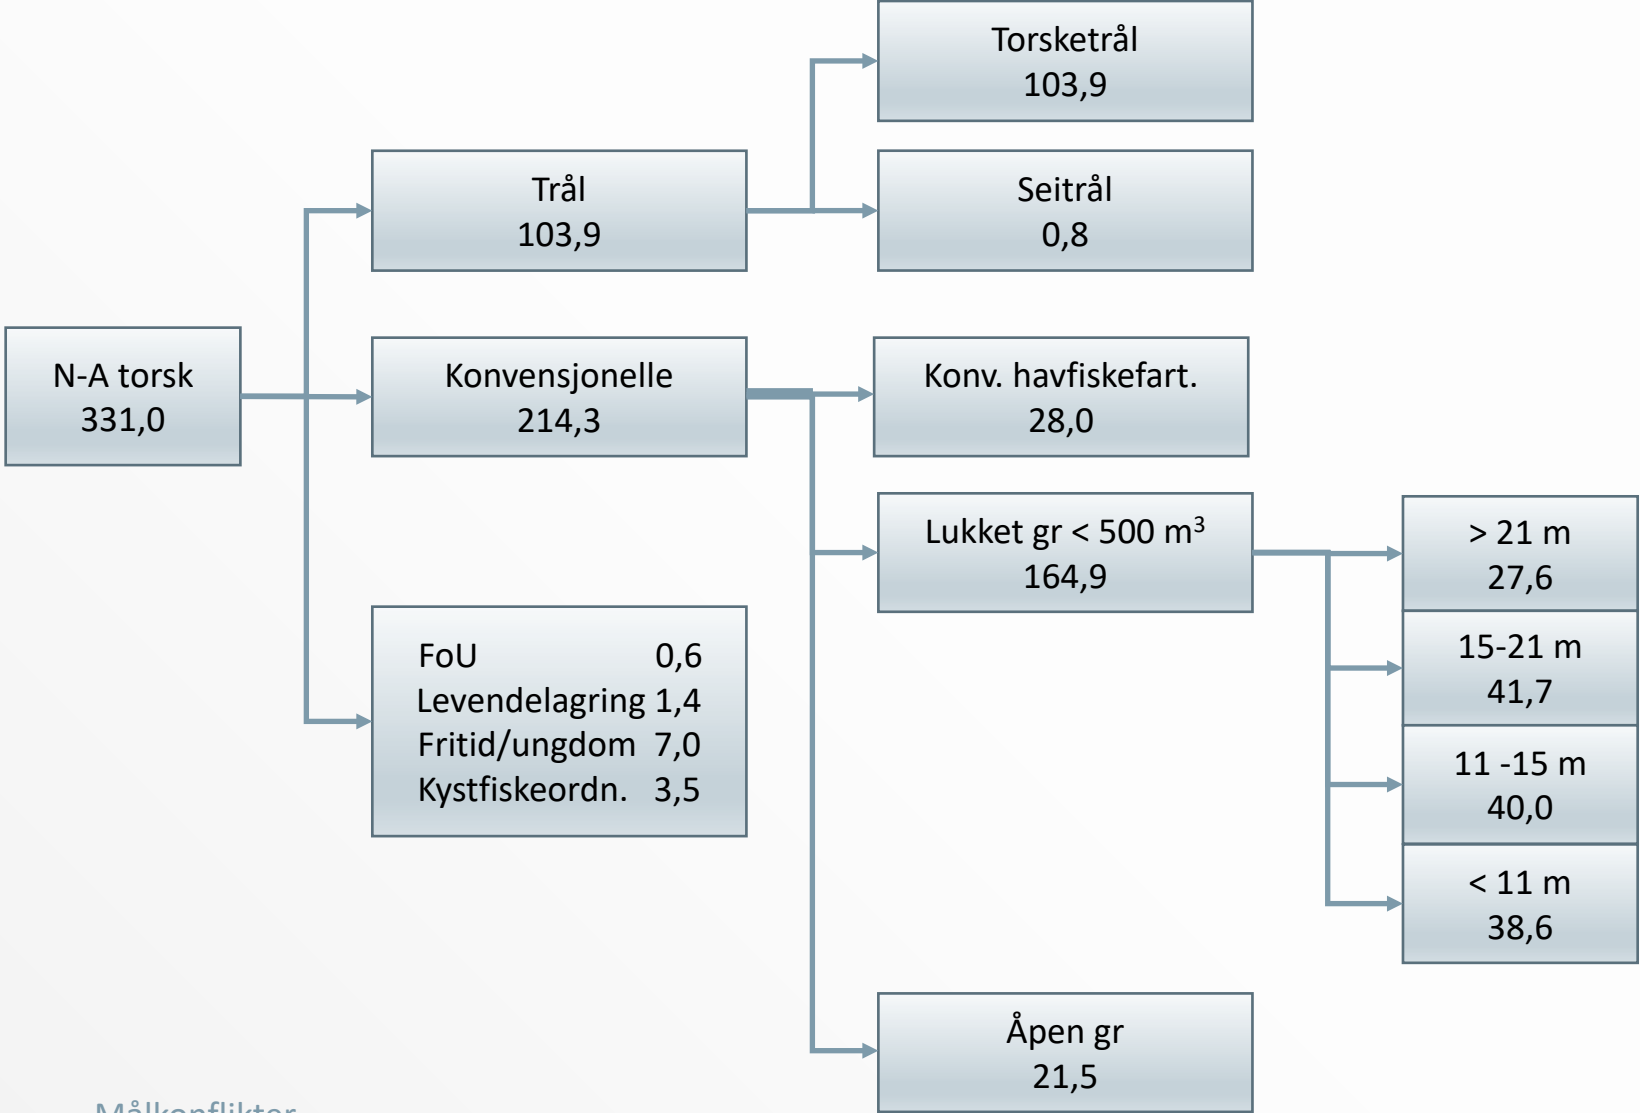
N-A torsk
331,0

Trål
103,9

Torsketrål
103,9

Seitrål
0,8

Konvensjonelle
214,3

Konv. havfiskefart.
28,0

Lukket gr < 500 m$^3$
164,9

> 21 m
27,6

15-21 m
41,7

11 -15 m
40,0

< 11 m
38,6

FoU 0,6
Levendelagring 1,4
Fritid/ungdom 7,0
Kystfiskeordn. 3,5

Åpen gr
21,5

Målkonflikter